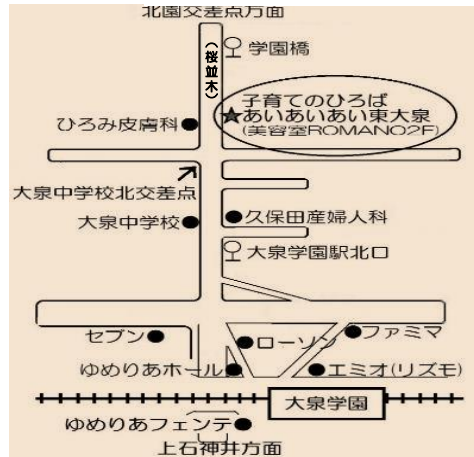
北園交差点方面

（桜並木）

学園橋

子育てのひろば
★あいあいあい東大泉
（美容室ROMANO2F）

ひろみ皮膚科

大泉中学校北交差点

大泉中学校

久保田産婦人科

大泉学園駅北口

セブン

ローソン

ファミマ

ゆめりあホール

エミオ(リズモ)

大泉学園

ゆめりあフェンテ

上石神井方面